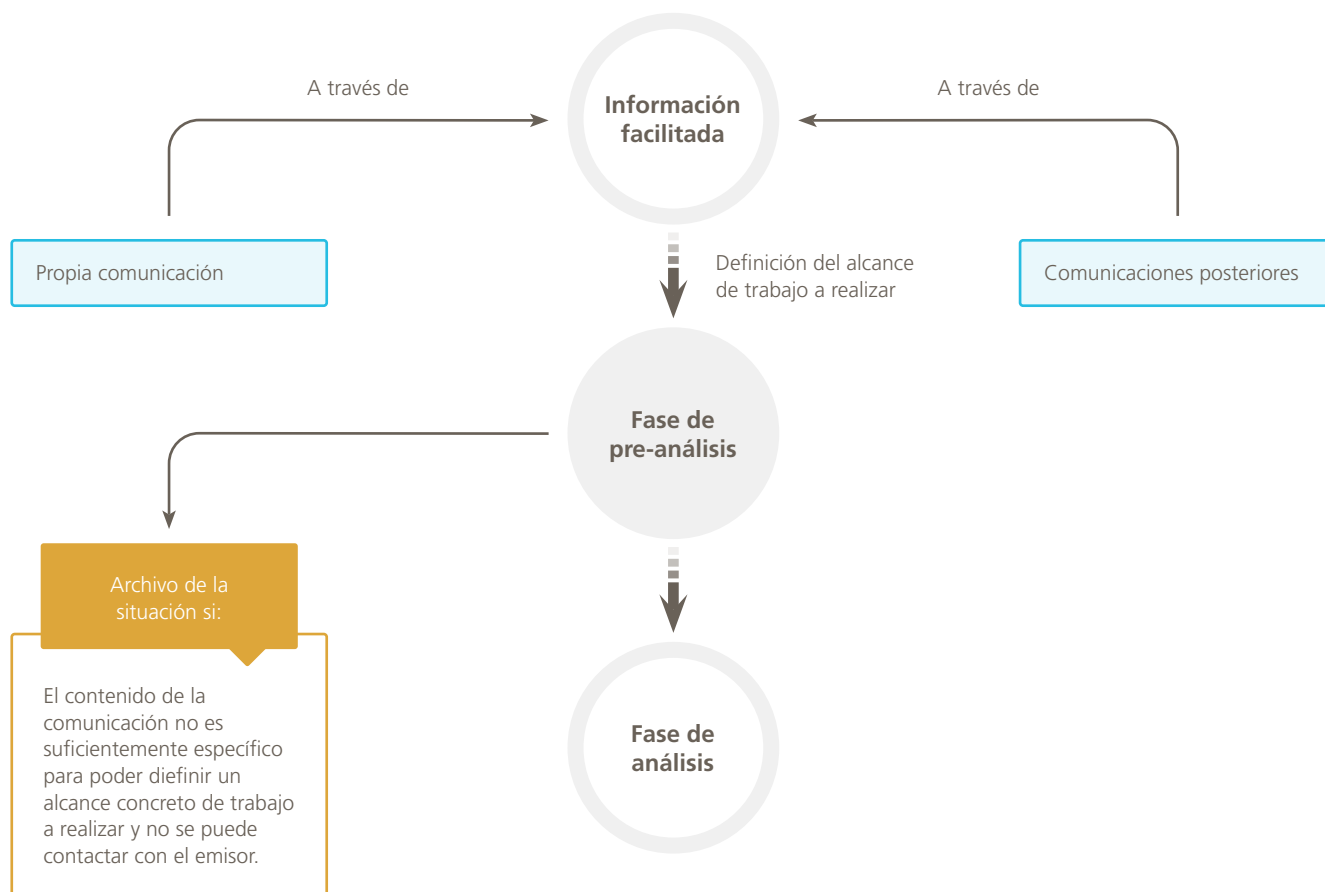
A través de

Información facilitada

A través de

Propia comunicación

Definición del alcance de trabajo a realizar

Comunicaciones posteriores

Fase de pre-análisis

Archivo de la situación si:

El contenido de la comunicación no es suficientemente específico para poder diefinir un alcance concreto de trabajo a realizar y no se puede contactar con el emisor.

Fase de análisis